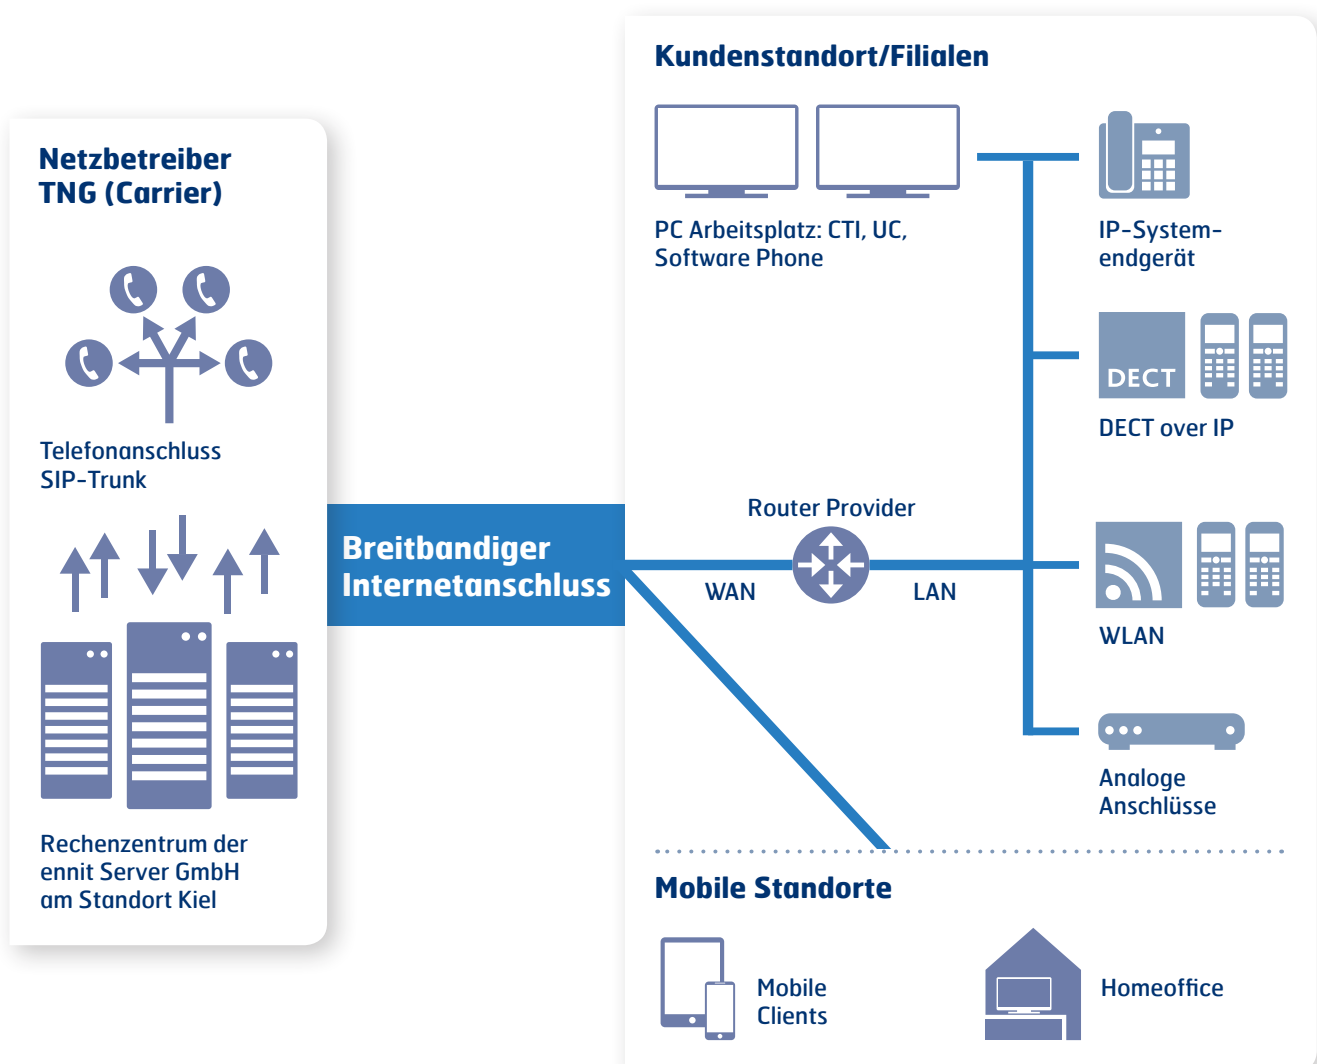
Netzbetreiber
TNG (Carrier)

Telefonanschluss
SIP-Trunk

Rechenzentrum der
ennit Server GmbH
am Standort Kiel

Breitbandiger
Internetanschluss

Kundenstandort/Filialen

PC Arbeitsplatz: CTI, UC,
Software Phone

IP-System-
endgerät

DECT

DECT over IP

Router Provider

WAN

LAN

WLAN

Analoge
Anschlüsse

Mobile Standorte

Mobile
Clients

Homeoffice